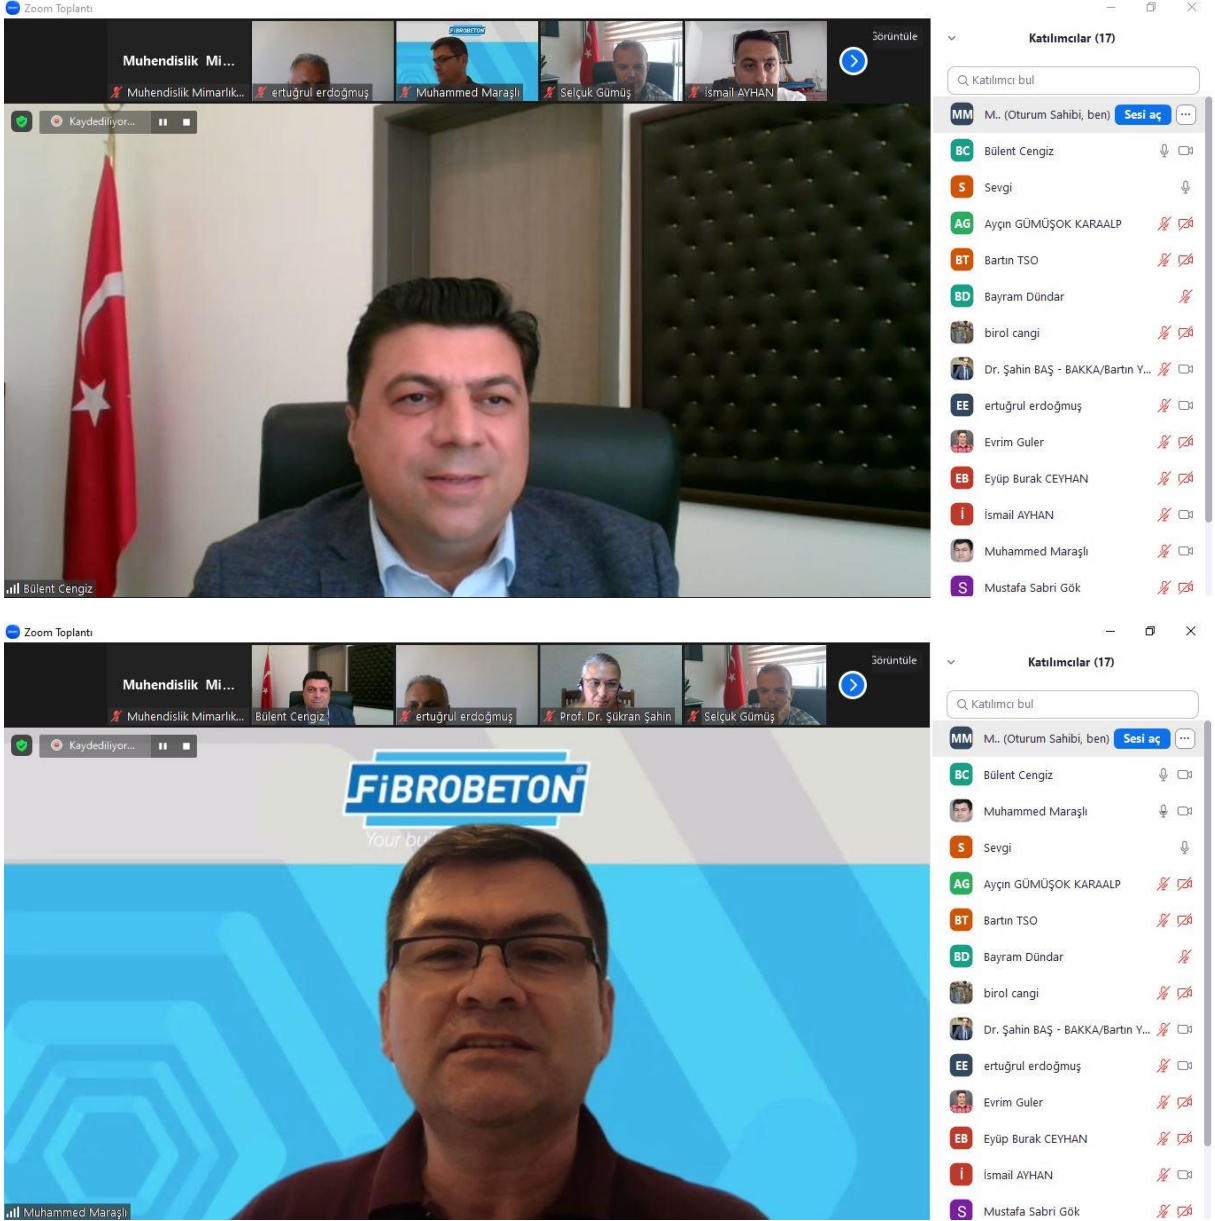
Zoom Toplantı

Muhendislik Mi...
Muhendislik Mimarlık...
ertuğrul erdoğmuş
FIBROBETON
Muhammed Maraşlı
Selçuk Gümüş
İsmail AYHAN
Görüntüle

Kaydediliyor...

Bülent Cengiz

Katılımcılar (17)

Katılımcı bul

MM M.. (Oturum Sahibi, ben) Sesi aç
BC Bülent Cengiz
S Sevgi
AG Ayçın GÜMÜŞOK KARAALP
BT Bartın TSO
BD Bayram Dündar
birol cangi
Dr. Şahin BAŞ - BAKKA/Bartın Y...
EE ertuğrul erdoğmuş
Evrim Guler
EB Eyüp Burak CEYHAN
İ İsmail AYHAN
Muhammed Maraşlı
S Mustafa Sabri Gök

Zoom Toplantı

Muhendislik Mi...
Muhendislik Mimarlık...
Bülent Cengiz
ertuğrul erdoğmuş
Prof. Dr. Şükran Şahin
Selçuk Gümüş
Görüntüle

Kaydediliyor...

FİBROBETON
Your bu

Muhammed Maraşlı

Katılımcılar (17)

Katılımcı bul

MM M.. (Oturum Sahibi, ben) Sesi aç
BC Bülent Cengiz
Muhammed Maraşlı
S Sevgi
AG Ayçın GÜMÜŞOK KARAALP
BT Bartın TSO
BD Bayram Dündar
birol cangi
Dr. Şahin BAŞ - BAKKA/Bartın Y...
EE ertuğrul erdoğmuş
Evrim Guler
EB Eyüp Burak CEYHAN
İ İsmail AYHAN
S Mustafa Sabri Gök